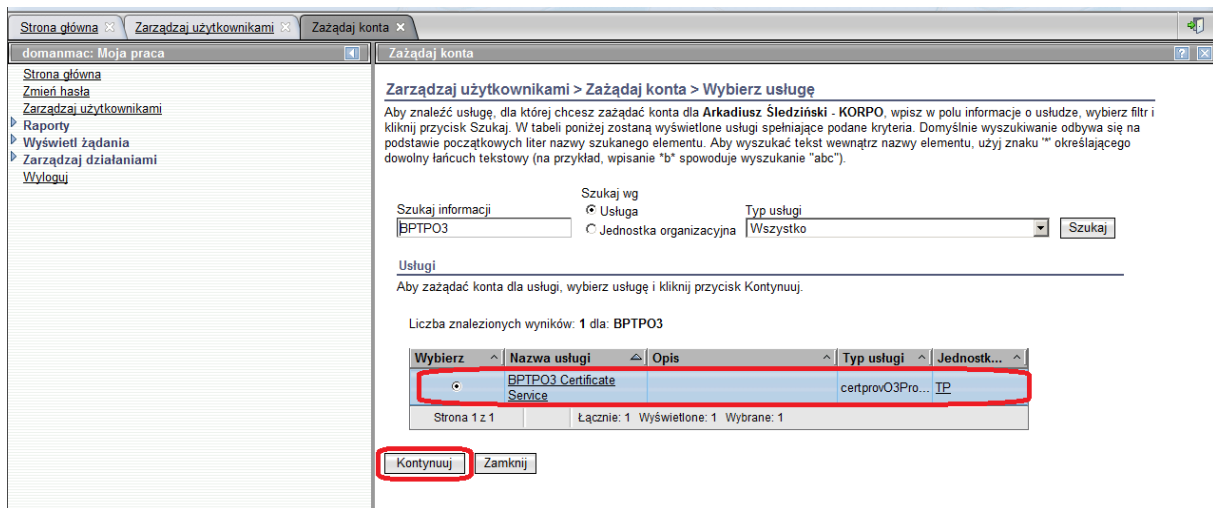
Strona główna Zarządzaj użytkownikami Zażądaj konta

domanmac: Moja praca

Strona główna
Zmień hasła
Zarządzaj użytkownikami
Raporty
Wyświetl żądania
Zarządzaj działaniami
Wyloguj

Zażądaj konta

Zarządzaj użytkownikami > Zażądaj konta > Wybierz usługę

Aby znaleźć usługę, dla której chcesz zażądać konta dla **Arkadiusz Śledziński - KORPO**, wpisz w polu informacje o usłudze, wybierz filtr i kliknij przycisk Szukaj. W tabeli poniżej zostaną wyświetlone usługi spełniające podane kryteria. Domyślnie wyszukiwanie odbywa się na podstawie początkowych liter nazwy szukanego elementu. Aby wyszukać tekst wewnątrz nazwy elementu, użyj znaku "*" określającego dowolny łańcuch tekstowy (na przykład, wpisanie *b* spowoduje wyszukanie "abc").

Szukaj informacji
BPTPO3
Szukaj wg
Usługa
Jednostka organizacyjna
Typ usługi
Wszystko
Szukaj

Usługi

Aby zażądać konta dla usługi, wybierz usługę i kliknij przycisk Kontynuuj.

Liczba znalezionych wyników: **1** dla: **BPTPO3**

| Wybierz | Nazwa usługi | Opis | Typ usługi | Jednostk... |
|---|---|---|---|---|
| ⊙ | BPTPO3 Certificate Service | | certprovO3Pro... | TP |
| Strona 1 z 1 | | Łącznie: 1 Wyświetlone: 1 Wybrane: 1 | | |

Kontynuuj Zamknij